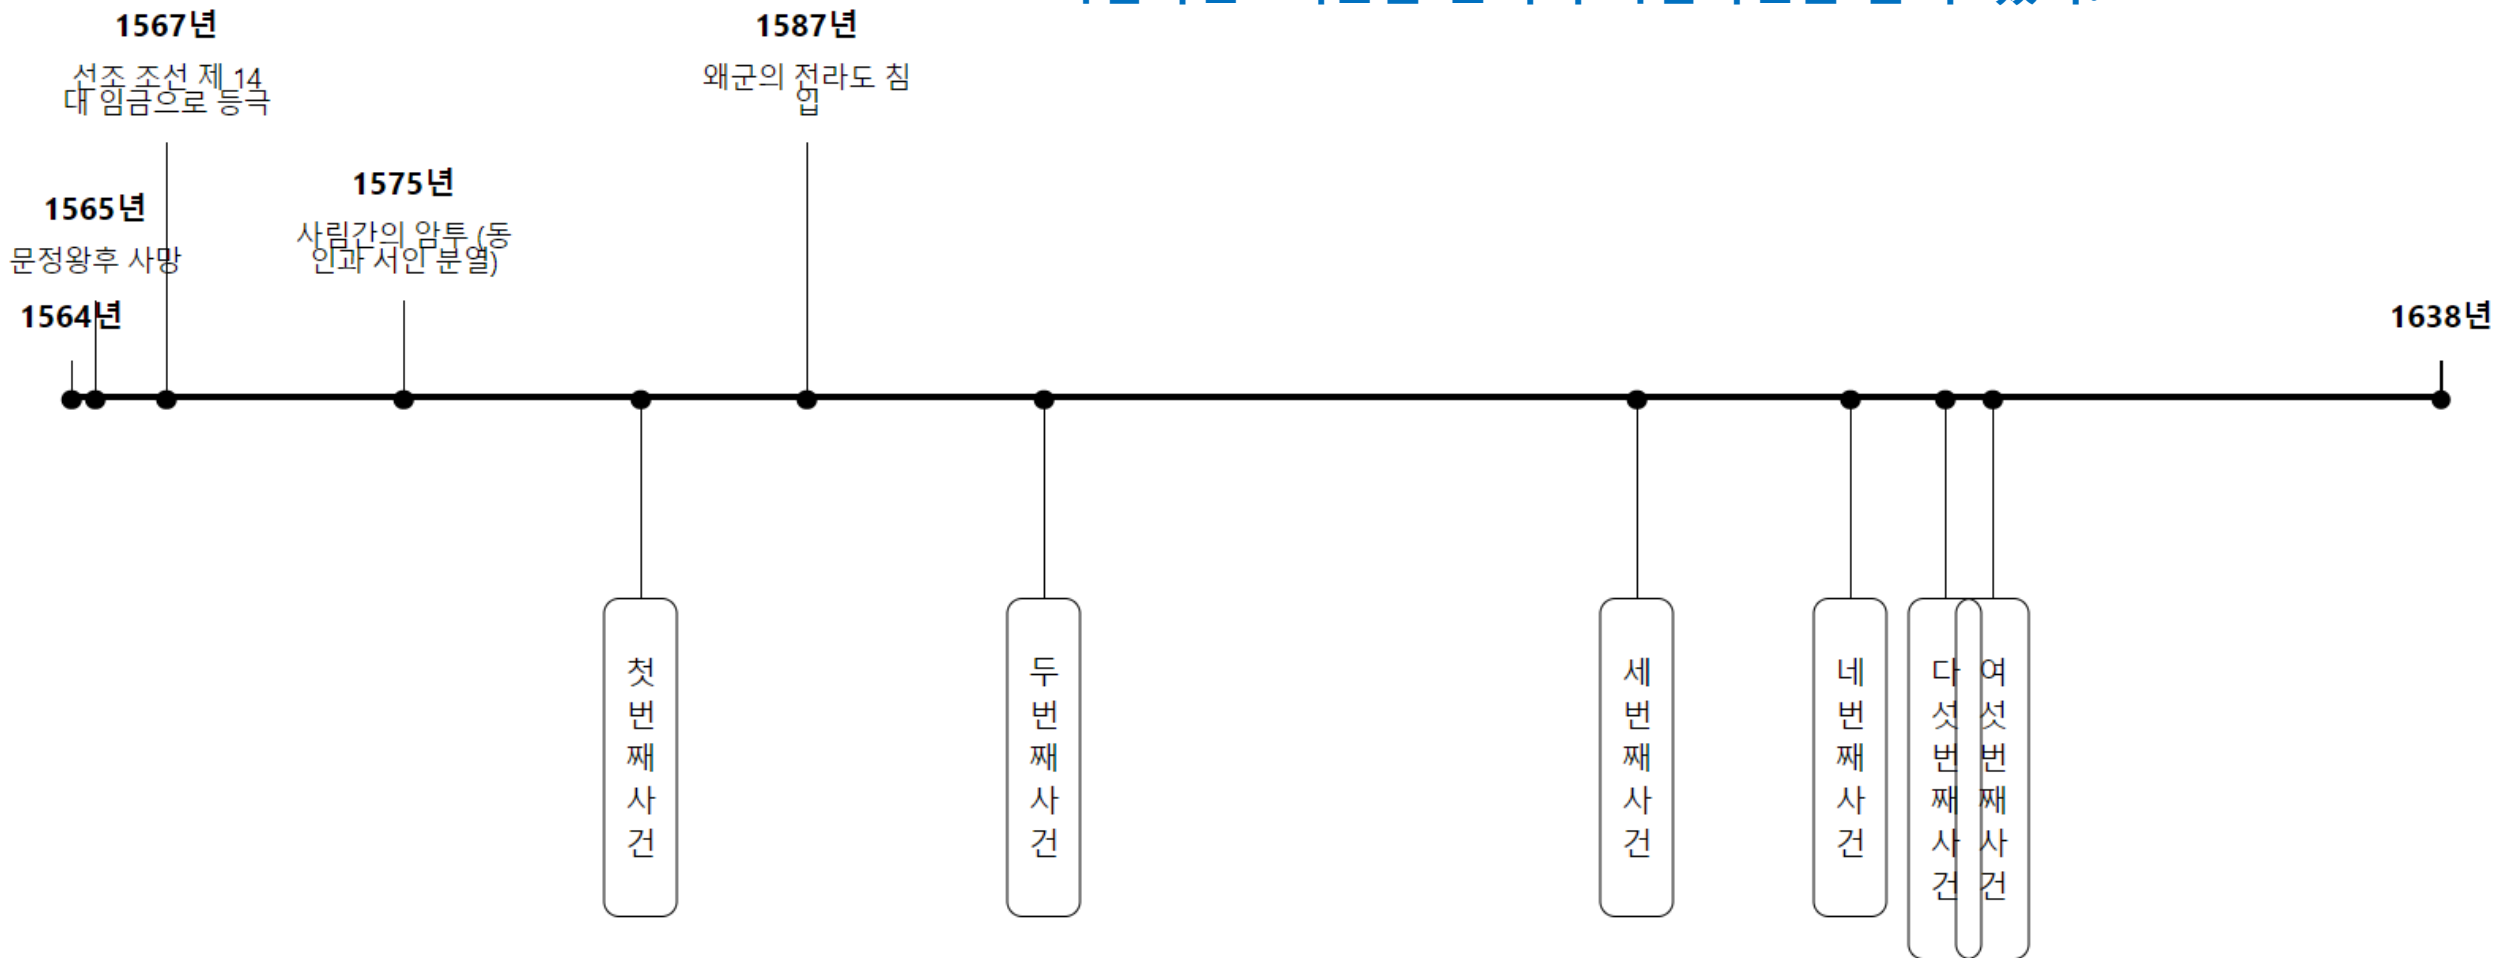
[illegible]

1567년

선조 조선 제 14대 임금으로 등극

1587년

왜군의 전라도 침입

1575년

사림간의 암투 (동인과 서인 분열)

1565년

문정왕후 사망

1564년

1638년

첫번째사건

두번째사건

세번째사건

네번째사건

다섯번째사건

여섯번째사건